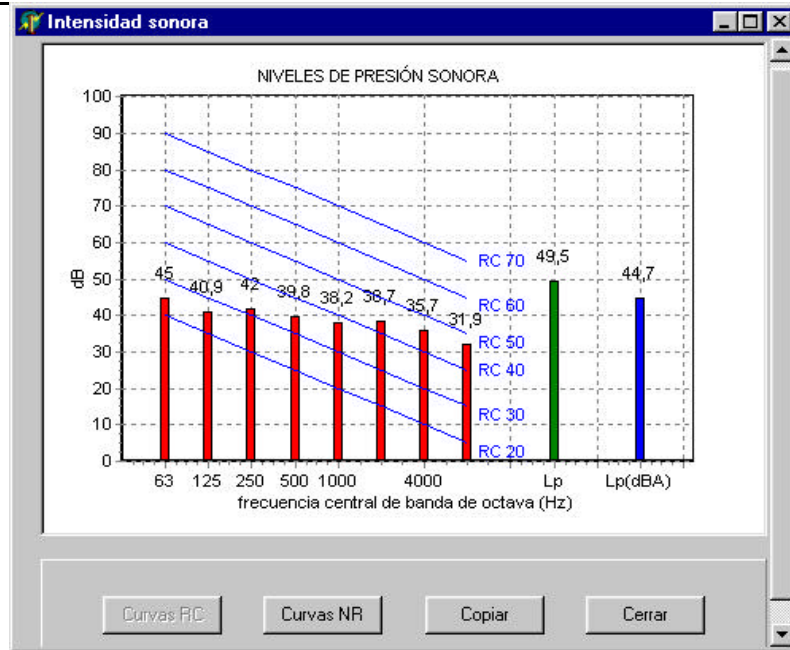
Intensidad sonora

NIVELES DE PRESIÓN SONORA

100
90
80
70
60
50
40
30
20
10
0

dB

45
40,9
42
39,8
38,2
38,7
35,7
31,9
49,5
44,7

RC 70
RC 60
RC 50
RC 40
RC 30
RC 20

63 125 250 500 1000 4000 Lp Lp(dBA)

frecuencia central de banda de octava (Hz)

Curvas RC
Curvas NR
Copiar
Cerrar